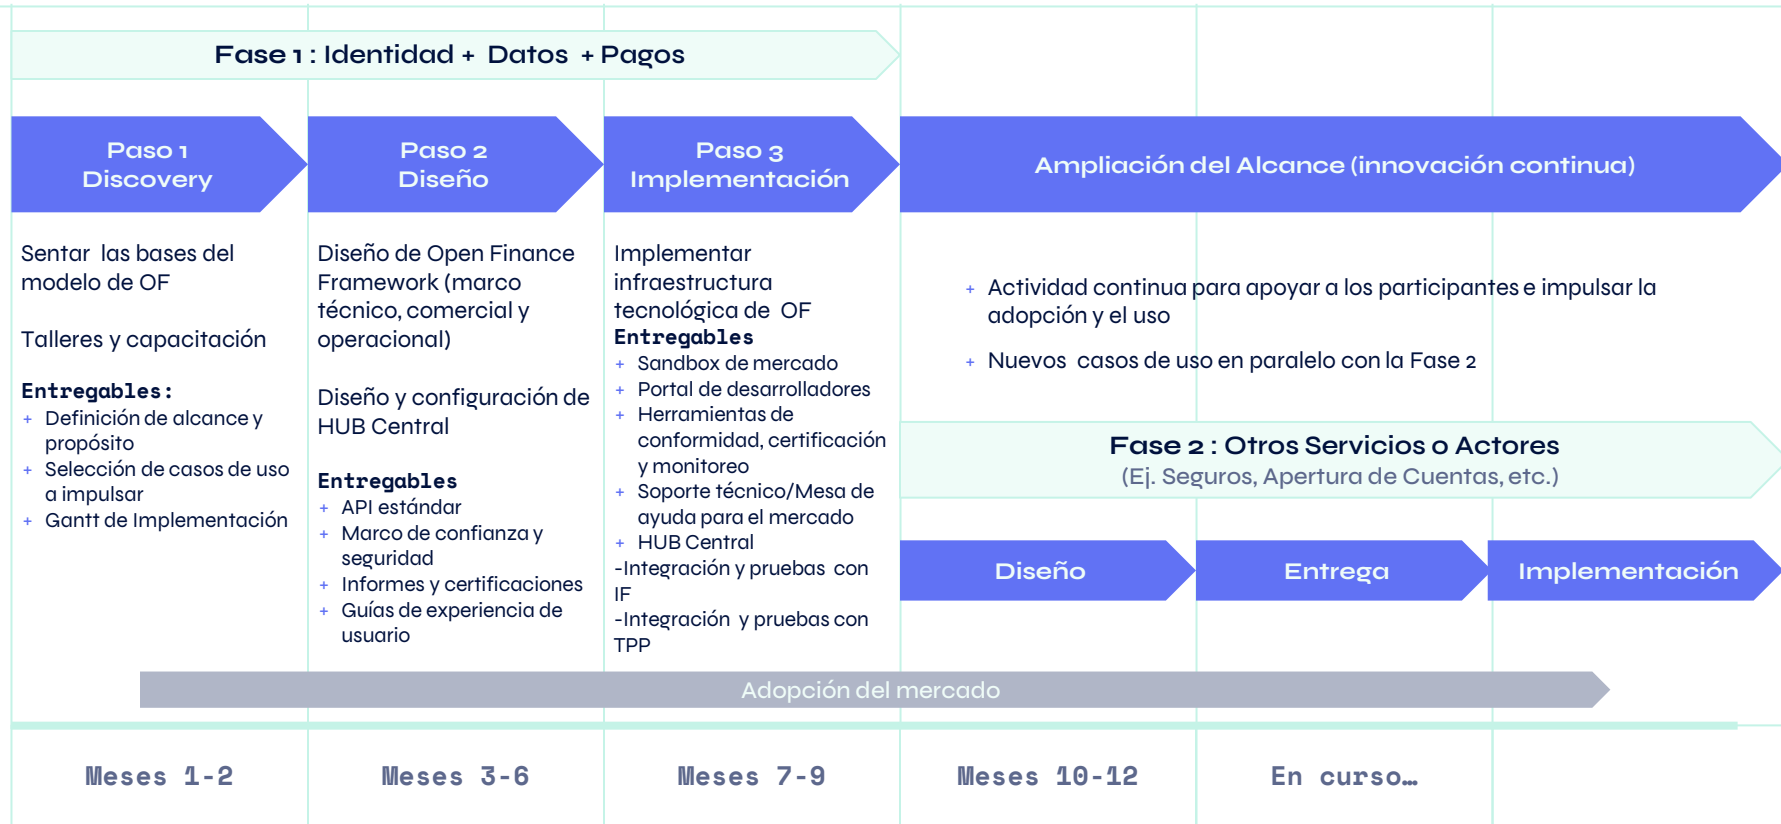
Fase 1 : Identidad + Datos + Pagos

Paso 1
Discovery

Paso 2
Diseño

Paso 3
Implementación

Ampliación del Alcance (innovación continua)

Sentar las bases del modelo de OF

Talleres y capacitación

Entregables:
+ Definición de alcance y propósito
+ Selección de casos de uso a impulsar
+ Gantt de Implementación

Diseño de Open Finance Framework (marco técnico, comercial y operacional)

Diseño y configuración de HUB Central

Entregables
+ API estándar
+ Marco de confianza y seguridad
+ Informes y certificaciones
+ Guías de experiencia de usuario

Implementar infraestructura tecnológica de OF
Entregables
+ Sandbox de mercado
+ Portal de desarrolladores
+ Herramientas de conformidad, certificación y monitoreo
+ Soporte técnico/Mesa de ayuda para el mercado
+ HUB Central
-Integración y pruebas con IF
-Integración y pruebas con TPP

+ Actividad continua para apoyar a los participantes e impulsar la adopción y el uso

+ Nuevos casos de uso en paralelo con la Fase 2

Fase 2 : Otros Servicios o Actores
(Ej. Seguros, Apertura de Cuentas, etc.)

Diseño

Entrega

Implementación

Adopción del mercado

Meses 1-2

Meses 3-6

Meses 7-9

Meses 10-12

En curso…